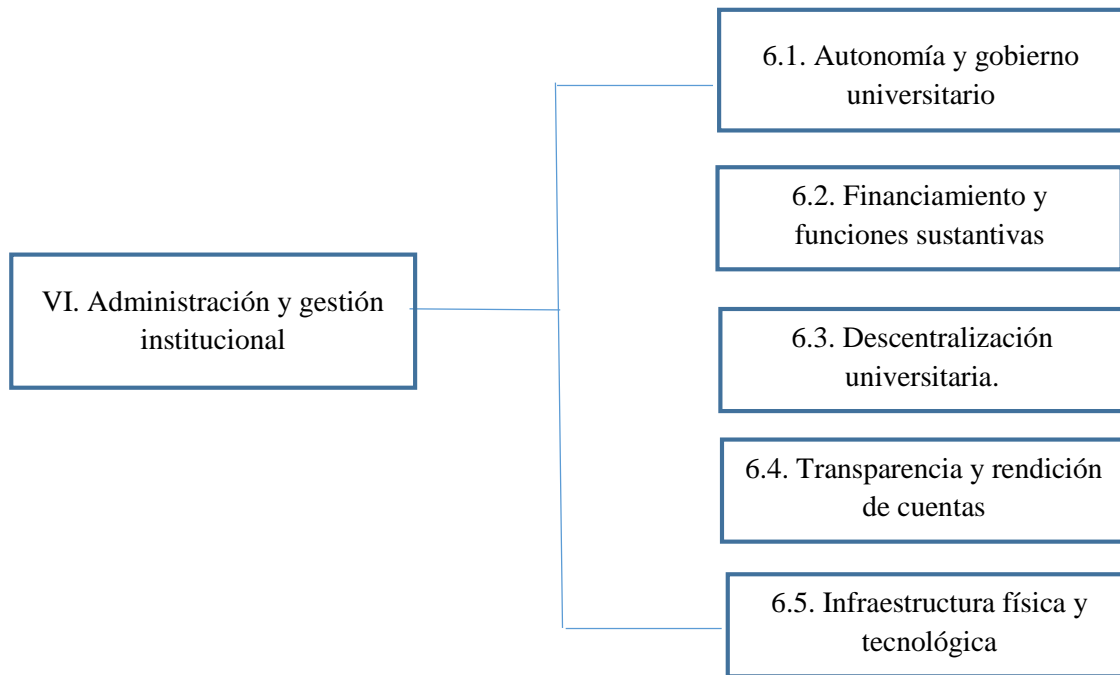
VI. Administración y gestión institucional

6.1. Autonomía y gobierno universitario

6.2. Financiamiento y funciones sustantivas

6.3. Descentralización universitaria.

6.4. Transparencia y rendición de cuentas

6.5. Infraestructura física y tecnológica